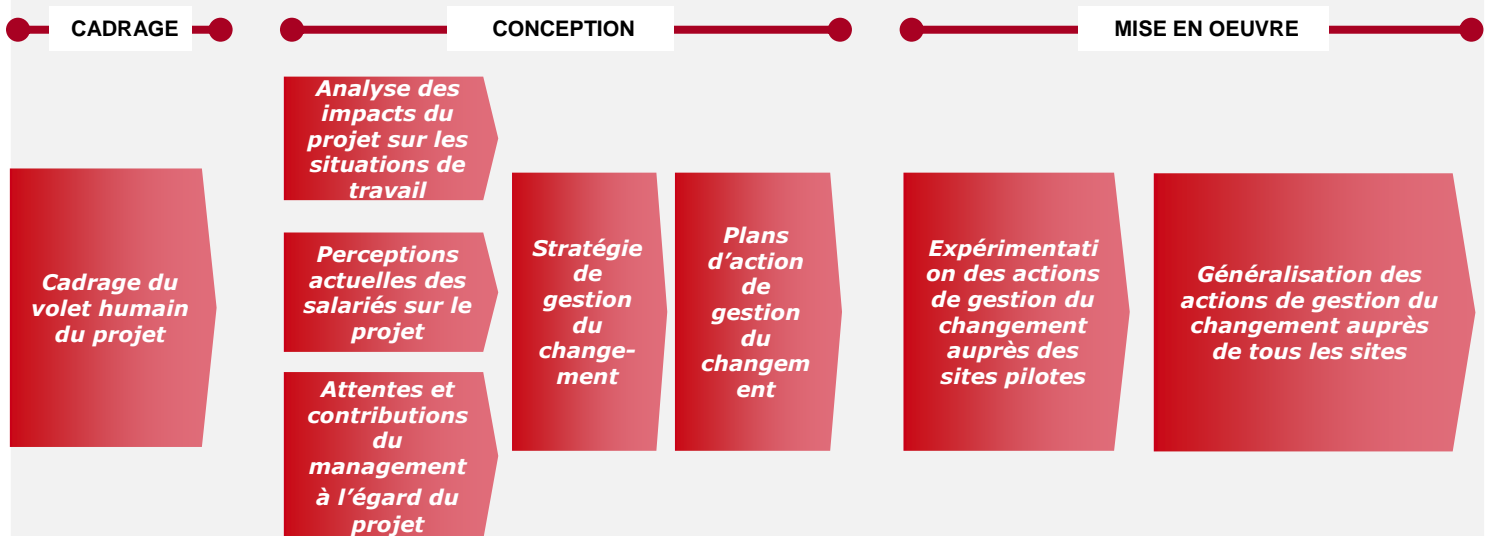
CADRAGE

CONCEPTION

MISE EN OEUVRE

Cadrage du volet humain du projet

Analyse des impacts du projet sur les situations de travail

Perceptions actuelles des salariés sur le projet

Attentes et contributions du management à l'égard du projet

Stratégie de gestion du change-ment

Plans d'action de gestion du changem ent

Expérimentati on des actions de gestion du changement auprès des sites pilotes

Généralisation des actions de gestion du changement auprès de tous les sites